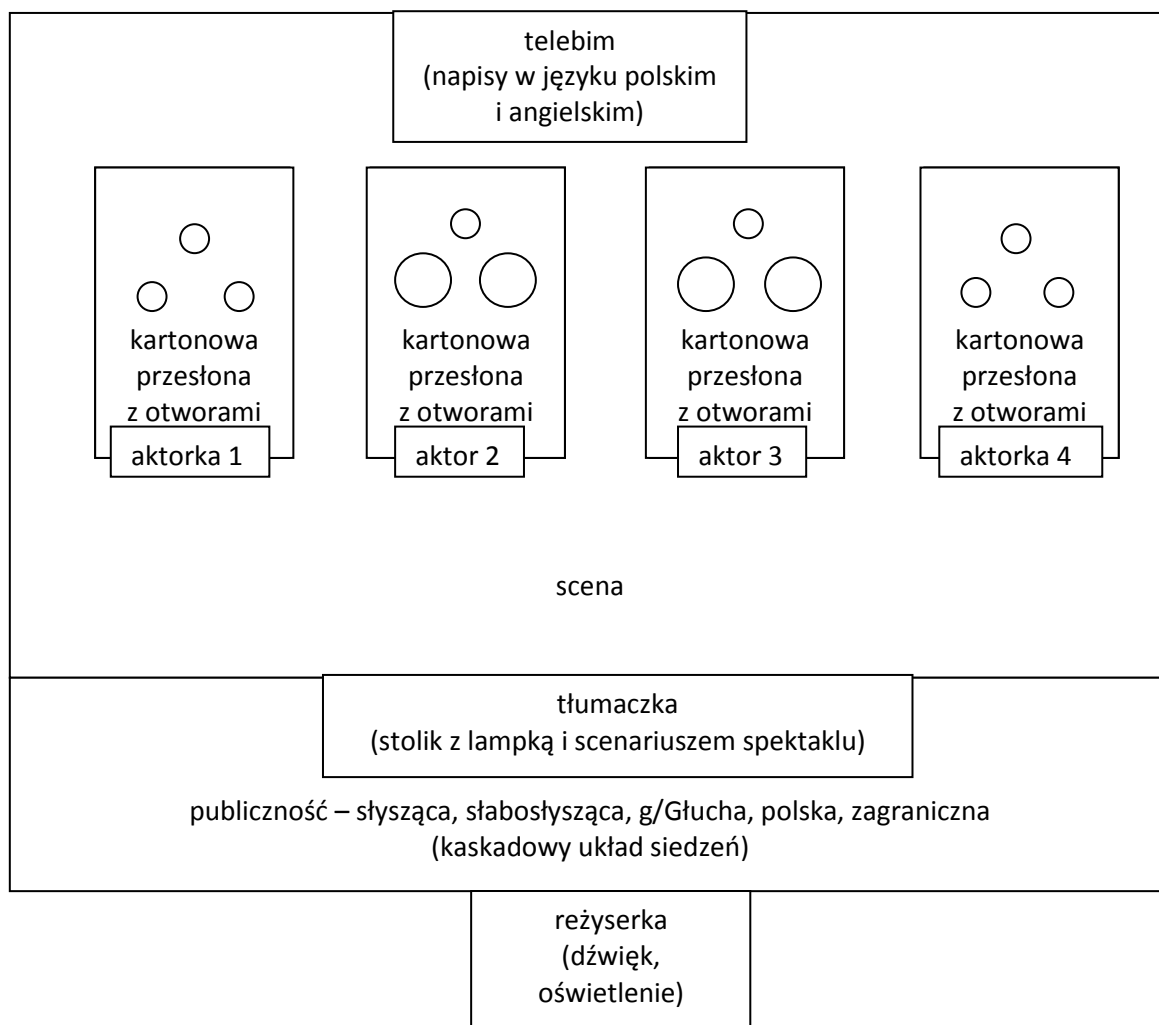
telebim
(napisy w języku polskim i angielskim)

kartonowa przesłona z otworami

aktorka 1

kartonowa przesłona z otworami

aktor 2

kartonowa przesłona z otworami

aktor 3

kartonowa przesłona z otworami

aktorka 4

scena

tłumaczka
(stolik z lampką i scenariuszem spektaklu)

publiczność – słysząca, słabosłysząca, g/Głucha, polska, zagraniczna
(kaskadowy układ siedzeń)

reżyserka
(dźwięk, oświetlenie)